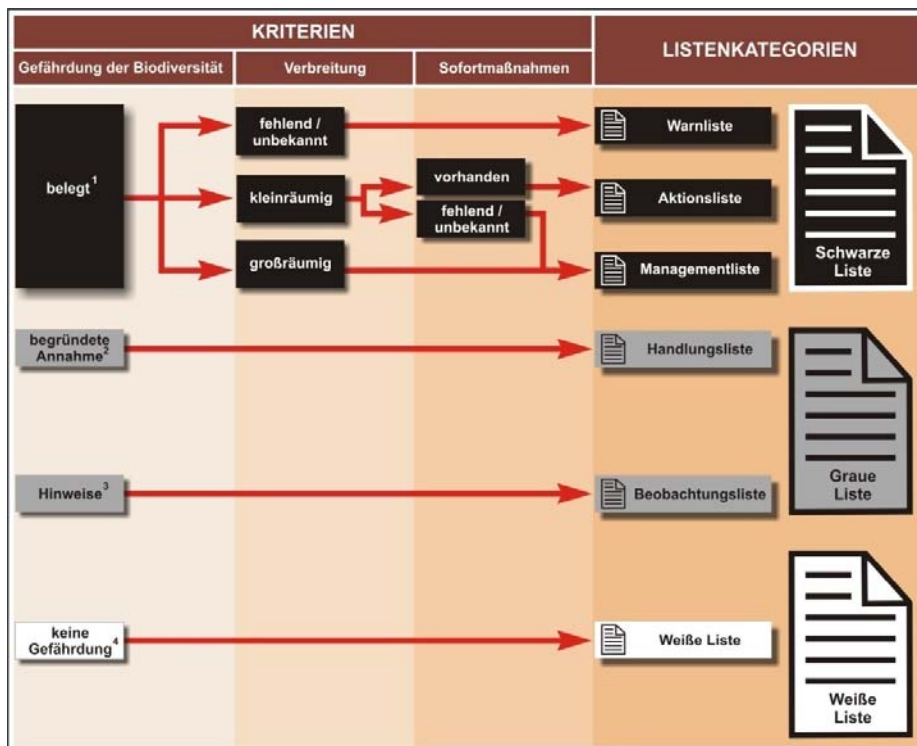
KRITERIEN

LISTENKATEGORIEN

Gefährdung der Biodiversität | Verbreitung | Sofortmaßnahmen

belegt$^1$

fehlend / unbekannt

kleinräumig

großräumig

vorhanden

fehlend / unbekannt

Warnliste

Aktionsliste

Managementliste

Schwarze Liste

begründete Annahme$^2$

Handlungsliste

Hinweise$^3$

Beobachtungsliste

Graue Liste

keine Gefährdung$^4$

Weiße Liste

Weiße Liste